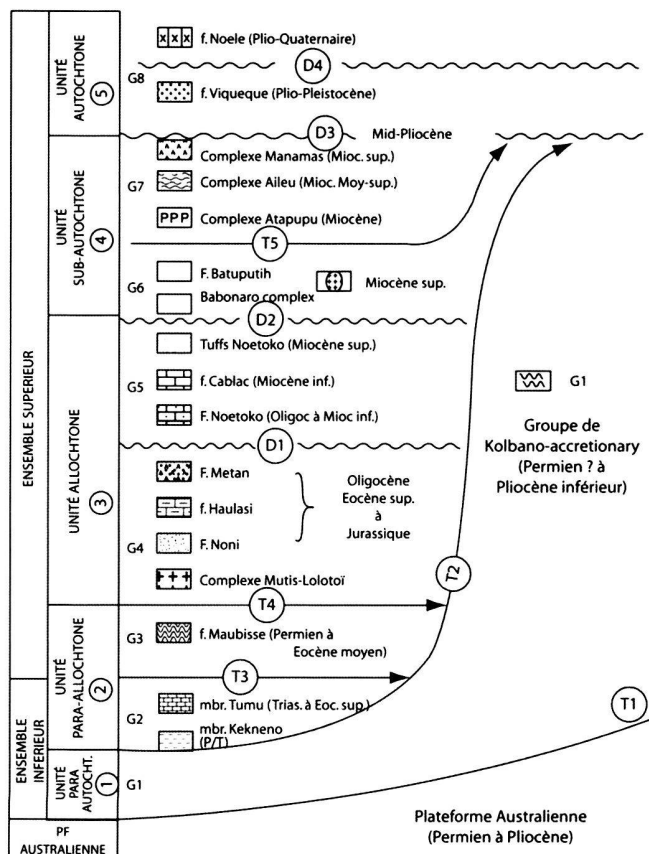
ENSEMBLE SUPERIEUR

UNITÉ AUTOCHTONE 5

G8

f. Noele (Plio-Quaternaire)

D4

f. Viqueque (Plio-Pleistocène)

D3

Mid-Pliocène

UNITÉ SUB-AUTOCHTONE 4

G7

Complexe Manamas (Mioc. sup.)

Complexe Aileu (Mioc. Moy-sup.)

PPP Complexe Atapupu (Miocène)

T5

G6

F. Batuputih

Babonaro complex

Miocène sup.

D2

UNITÉ ALLOCHTONE 3

Tuffs Noetoko (Miocène sup.)

G5

f. Cablac (Miocène inf.)

F. Noetoko (Oligoc à Mioc inf.)

G1

Groupe de Kolbano-accretionary (Permien ? à Pliocène inférieur)

D1

F. Metan

f. Haulasi

Oligocène Eocène sup. à Jurassique

G4

F. Noni

Complexe Mutis-Lolotoï

T4

T2

UNITÉ PARA-ALLOCHTONE 2

G3

f. Maubisse (Permien à Eocène moyen)

T3

G2

mbr. Tumu (Trias. à Eoc. sup.)

mbr. Kekneno (P/T)

T1

ENSEMBLE INFERIEUR

UNITÉ PARA AUTOCHT. 1

G1

PF AUSTRALIENNE

Plateforme Australienne (Permien à Pliocène)